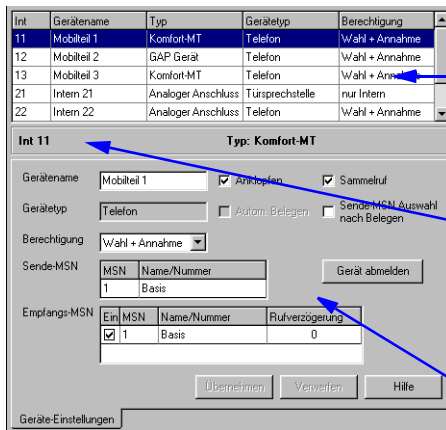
| Int | Gerätename | Typ | Gerätetyp | Berechtigung |
|---|---|---|---|---|
| 11 | Mobilteil 1 | Komfort-MT | Telefon | Wahl + Annahme |
| 12 | Mobilteil 2 | GAP Gerät | Telefon | Wahl + Annahme |
| 13 | Mobilteil 3 | Komfort-MT | Telefon | Wahl + Ann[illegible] |
| 21 | Intern 21 | Analoger Anschluss | Türsprechstelle | nur Intern |
| 22 | Intern 22 | Analoger Anschluss | Telefon | Wahl + Annahme |

Int 11

Typ: Komfort-MT

Gerätename Mobilteil 1

Anklopfen

Sammelruf

Gerätetyp Telefon

Autom. Belegen

Sende-MSN Auswahl nach Belegen

Berechtigung Wahl + Annahme

Sende-MSN

| MSN | Name/Nummer |
|---|---|
| 1 | Basis |

Gerät abmelden

Empfangs-MSN

| Ein | MSN | Name/Nummer | Rufverzögerung |
|---|---|---|---|
| ☑ | 1 | Basis | 0 |

Übernehmen

Verwerfen

Hilfe

Geräte-Einstellungen